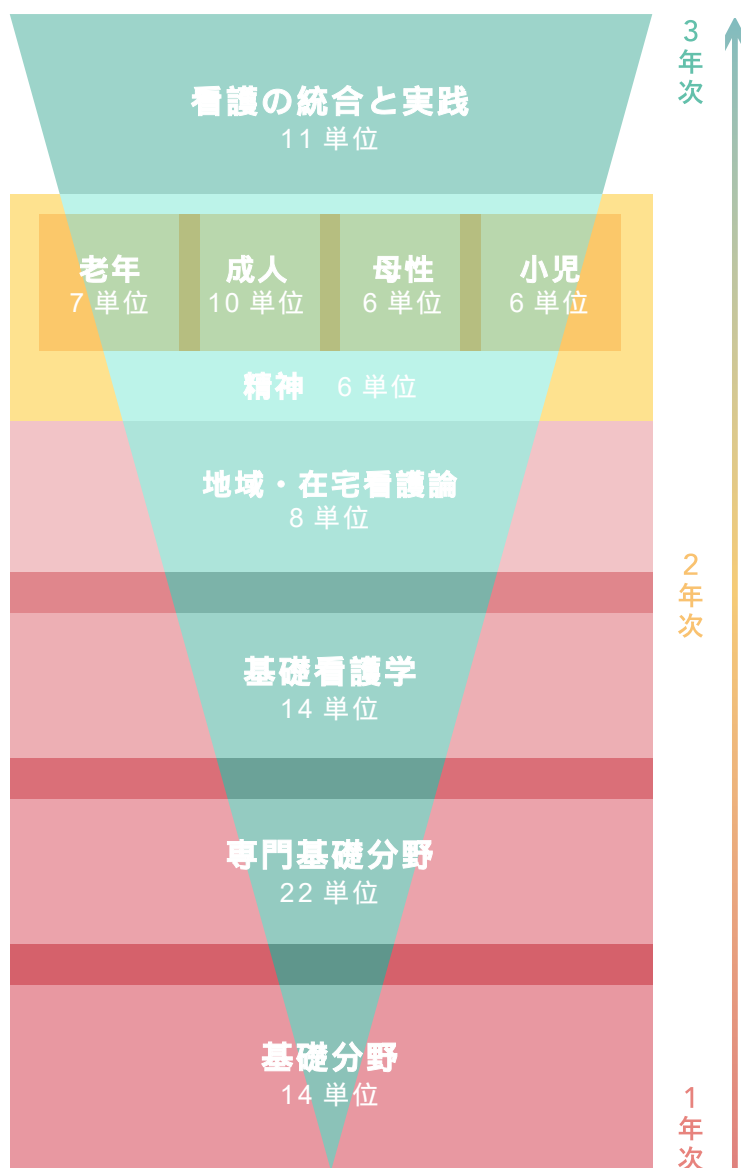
看護の統合と実践
11 単位

老年
7 単位

成人
10 単位

母性
6 単位

小児
6 単位

精神 6 単位

地域・在宅看護論
8 単位

基礎看護学
14 単位

専門基礎分野
22 単位

基礎分野
14 単位

3
年
次

2
年
次

1
年
次